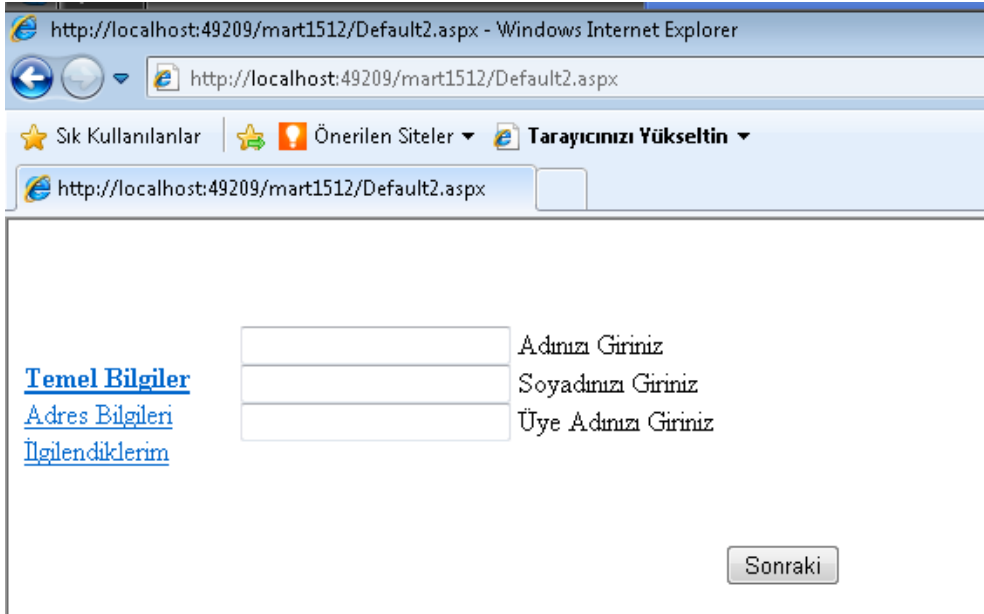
http://localhost:49209/mart1512/Default2.aspx - Windows Internet Explorer

http://localhost:49209/mart1512/Default2.aspx

Sık Kullanılanlar

Önerilen Siteler ▾

Tarayıcınızı Yükseltin ▾

http://localhost:49209/mart1512/Default2.aspx

Temel Bilgiler
Adres Bilgileri
İlgilendiklerim

Adınızı Giriniz
Soyadınızı Giriniz
Üye Adınızı Giriniz

Sonraki